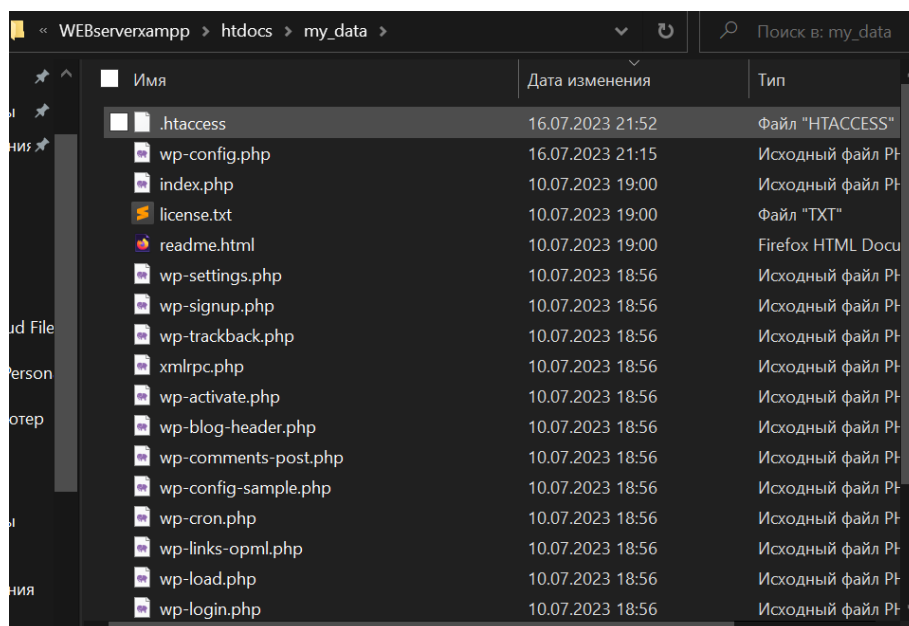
« WEBserverxampp › htdocs › my_data ›

Поиск в: my_data

ы
ния
ud File
Person
отер
ы
ния

| Имя | Дата изменения | Тип |
|---|---|---|
| .htaccess | 16.07.2023 21:52 | Файл "HTACCESS" |
| wp-config.php | 16.07.2023 21:15 | Исходный файл PH |
| index.php | 10.07.2023 19:00 | Исходный файл PH |
| license.txt | 10.07.2023 19:00 | Файл "TXT" |
| readme.html | 10.07.2023 19:00 | Firefox HTML Docu |
| wp-settings.php | 10.07.2023 18:56 | Исходный файл PH |
| wp-signup.php | 10.07.2023 18:56 | Исходный файл PH |
| wp-trackback.php | 10.07.2023 18:56 | Исходный файл PH |
| xmlrpc.php | 10.07.2023 18:56 | Исходный файл PH |
| wp-activate.php | 10.07.2023 18:56 | Исходный файл PH |
| wp-blog-header.php | 10.07.2023 18:56 | Исходный файл PH |
| wp-comments-post.php | 10.07.2023 18:56 | Исходный файл PH |
| wp-config-sample.php | 10.07.2023 18:56 | Исходный файл PH |
| wp-cron.php | 10.07.2023 18:56 | Исходный файл PH |
| wp-links-opml.php | 10.07.2023 18:56 | Исходный файл PH |
| wp-load.php | 10.07.2023 18:56 | Исходный файл PH |
| wp-login.php | 10.07.2023 18:56 | Исходный файл PH |